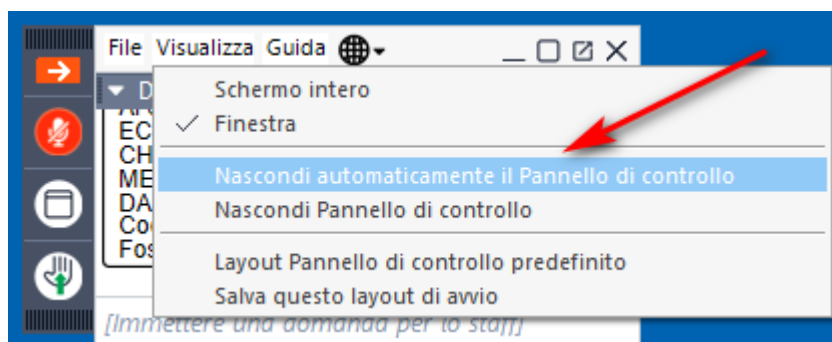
File Visualizza Guida

D
AR
EC
CH
ME
DA
Co
Fos

Schermo intero
Finestra

Nascondi automaticamente il Pannello di controllo
Nascondi Pannello di controllo

Layout Pannello di controllo predefinito
Salva questo layout di avvio

[Immettere una domanda per lo staff]